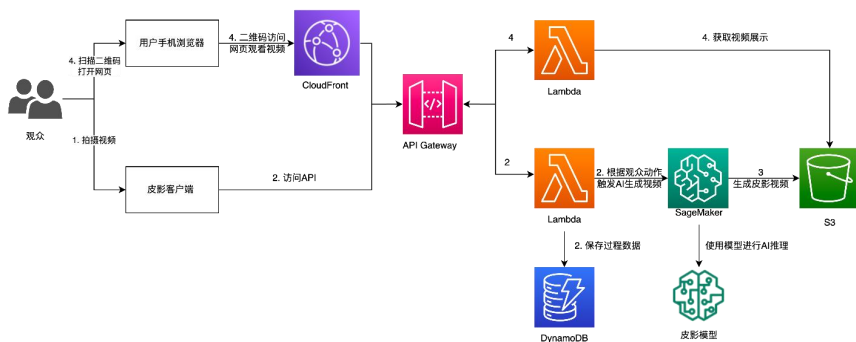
用户手机浏览器

4. 二维码访问网页观看视频

CloudFront

4. 扫描二维码打开网页

观众

1. 拍摄视频

皮影客户端

2. 访问API

API Gateway

4

Lambda

4. 获取视频展示

2

Lambda

2. 根据观众动作触发AI生成视频

SageMaker

3
生成皮影视频

S3

2. 保存过程数据

DynamoDB

使用模型进行AI推理

皮影模型